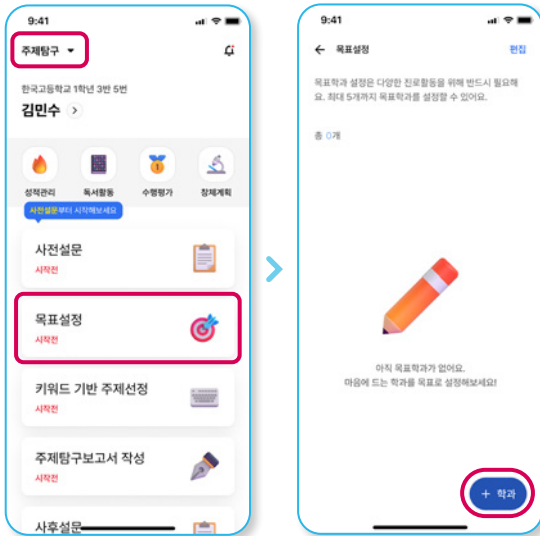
9:41

주제탐구

한국고등학교 1학년 3반 5번

김민수

성적관리

독서활동

수행평가

창체계획

사전설문부터 시작해보세요

사전설문

시작전

목표설정

시작전

키워드 기반 주제선정

시작전

주제탐구보고서 작성

시작전

사후설문

9:41

목표설정

편집

목표학과 설정은 다양한 진로활동을 위해 반드시 필요해요. 최대 5개까지 목표학과를 설정할 수 있어요.

총 0개

아직 목표학과가 없어요.
마음에 드는 학과를 목표로 설정해보세요!

+ 학과